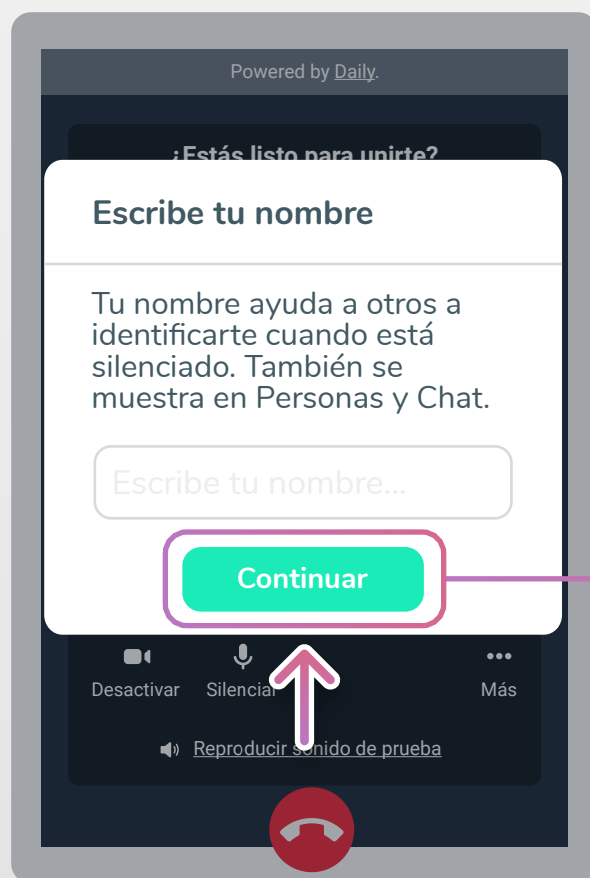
Powered by Daily.

¿Estás listo para unirte?

Escribe tu nombre

Tu nombre ayuda a otros a identificarte cuando está silenciado. También se muestra en Personas y Chat.

Escribe tu nombre...

Continuar

Desactivar Silenciar Más

Reproducir sonido de prueba